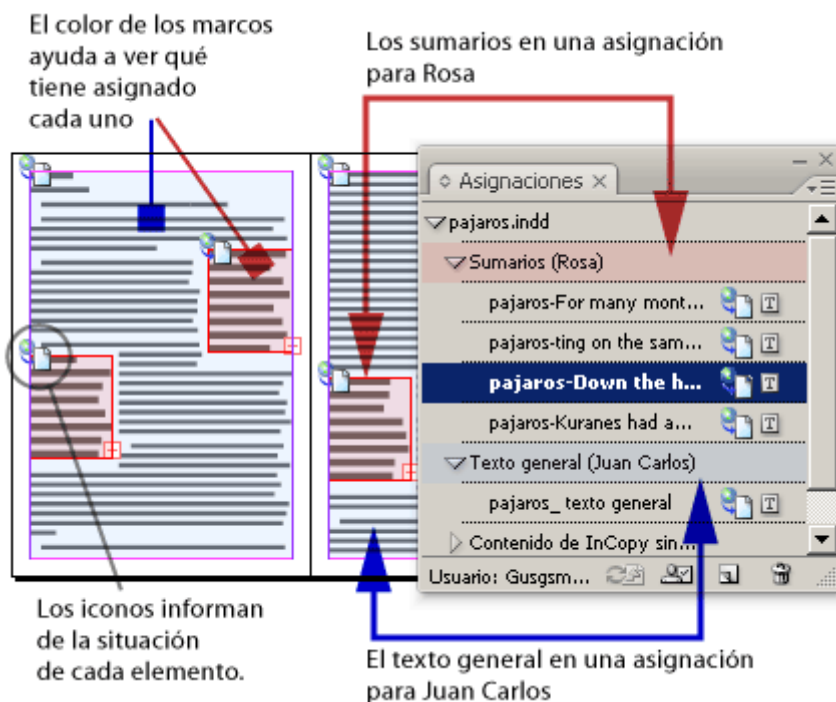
El color de los marcos ayuda a ver qué tiene asignado cada uno

Los sumarios en una asignación para Rosa

Asignaciones

pajaros.indd

Sumarios (Rosa)

pajaros-For many mont...

pajaros-ting on the sam...

pajaros-Down the h...

pajaros-Kuranes had a...

Texto general (Juan Carlos)

pajaros_ texto general

Contenido de InCopy sin...

Usuario: Gusgsm...

Los iconos informan de la situación de cada elemento.

El texto general en una asignación para Juan Carlos